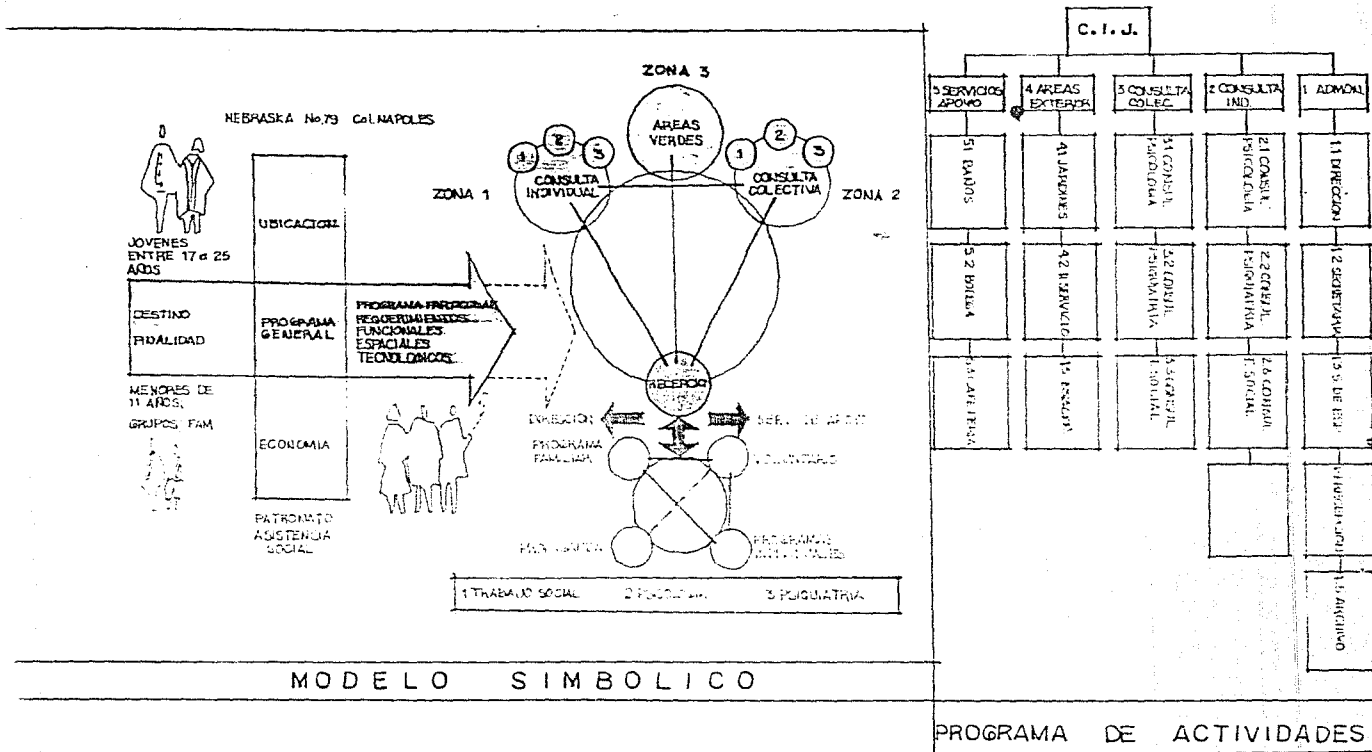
NEBRASKA No.79 Col.NAPOLES

JOVENES ENTRE 17 a 25 AÑOS

DESTINO

FINALIDAD

MENORES DE 11 AÑOS,

GRUPOS FAM

UBICACION

PROGRAMA GENERAL

ECONOMIA

PATRONATO ASISTENCIA SOCIAL

PROGRAMA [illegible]
REQUERIMIENTOS
FUNCIONALES
ESPACIALES
TECNOLOGICOS

ZONA 3

AREAS VERDES

ZONA 1

4 2 5

CONSULTA INDIVIDUAL

1 2 3

CONSULTA COLECTIVA

ZONA 2

RECEPCION

DIRECCION

SERV. DE APOYO

PROGRAMA FAMILIAR

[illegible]

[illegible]

PROGRAMAS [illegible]

1 TRABAJO SOCIAL 2 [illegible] 3 PSIQUIATRIA

MODELO SIMBOLICO

C. I. J.

5 SERVICIOS APOYO

4 AREAS EXTERIOR

3 CONSULTA COLEC.

2 CONSULTA IND.

1 ADMON.

5.1 BAÑOS

4.1 JARDINES

3.1 CONSUL. PSICOLOGIA

2.1 CONSUL. PSICOLOGIA

1.1 DIRECCION

5.2 BODEGA

4.2 P. SERVICIO

3.2 CONSUL. PSIQUIATRIA

2.2 CONSUL. PSIQUIATRIA

1.2 SECRETARIA

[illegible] CAFETERIA

4.3 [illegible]

3.3 CONSUL. T. SOCIAL

2.3 CONSUL. T. SOCIAL

1.3 S. DE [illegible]

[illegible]

1.5 ARCHIVO

PROGRAMA DE ACTIVIDADES